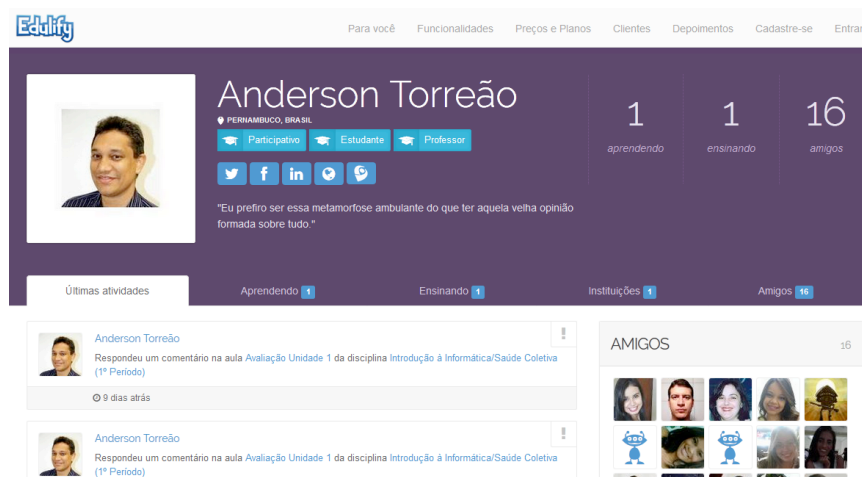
Edulify

Para você Funcionalidades Preços e Planos Clientes Depoimentos Cadastre-se Entra

Anderson Torreão

PERNAMBUCO, BRASIL

Participativo Estudante Professor

"Eu prefiro ser essa metamorfose ambulante do que ter aquela velha opinião formada sobre tudo."

1 aprendendo

1 ensinando

16 amigos

Últimas atividades Aprendendo 1 Ensinando 1 Instituições 1 Amigos 16

Anderson Torreão

Respondeu um comentário na aula Avaliação Unidade 1 da disciplina Introdução à Informática/Saúde Coletiva (1º Período)

9 dias atrás

Anderson Torreão

Respondeu um comentário na aula Avaliação Unidade 1 da disciplina Introdução à Informática/Saúde Coletiva (1º Período)

AMIGOS 16